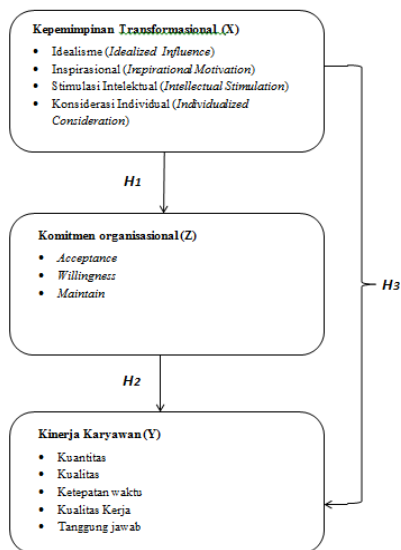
Kepemimpinan Transformasional (X)
- Idealisme (*Idealized Influence*)
- Inspirasional (*Inspirational Motivation*)
- Stimulasi Intelektual (*Intellectual Stimulation*)
- Konsiderasi Individual (*Individualized Consideration*)

*H1*

Komitmen organisasional (Z)
- *Acceptance*
- *Willingness*
- *Maintain*

*H3*

*H2*

Kinerja Karyawan (Y)
- Kuantitas
- Kualitas
- Ketepatan waktu
- Kualitas Kerja
- Tanggung jawab